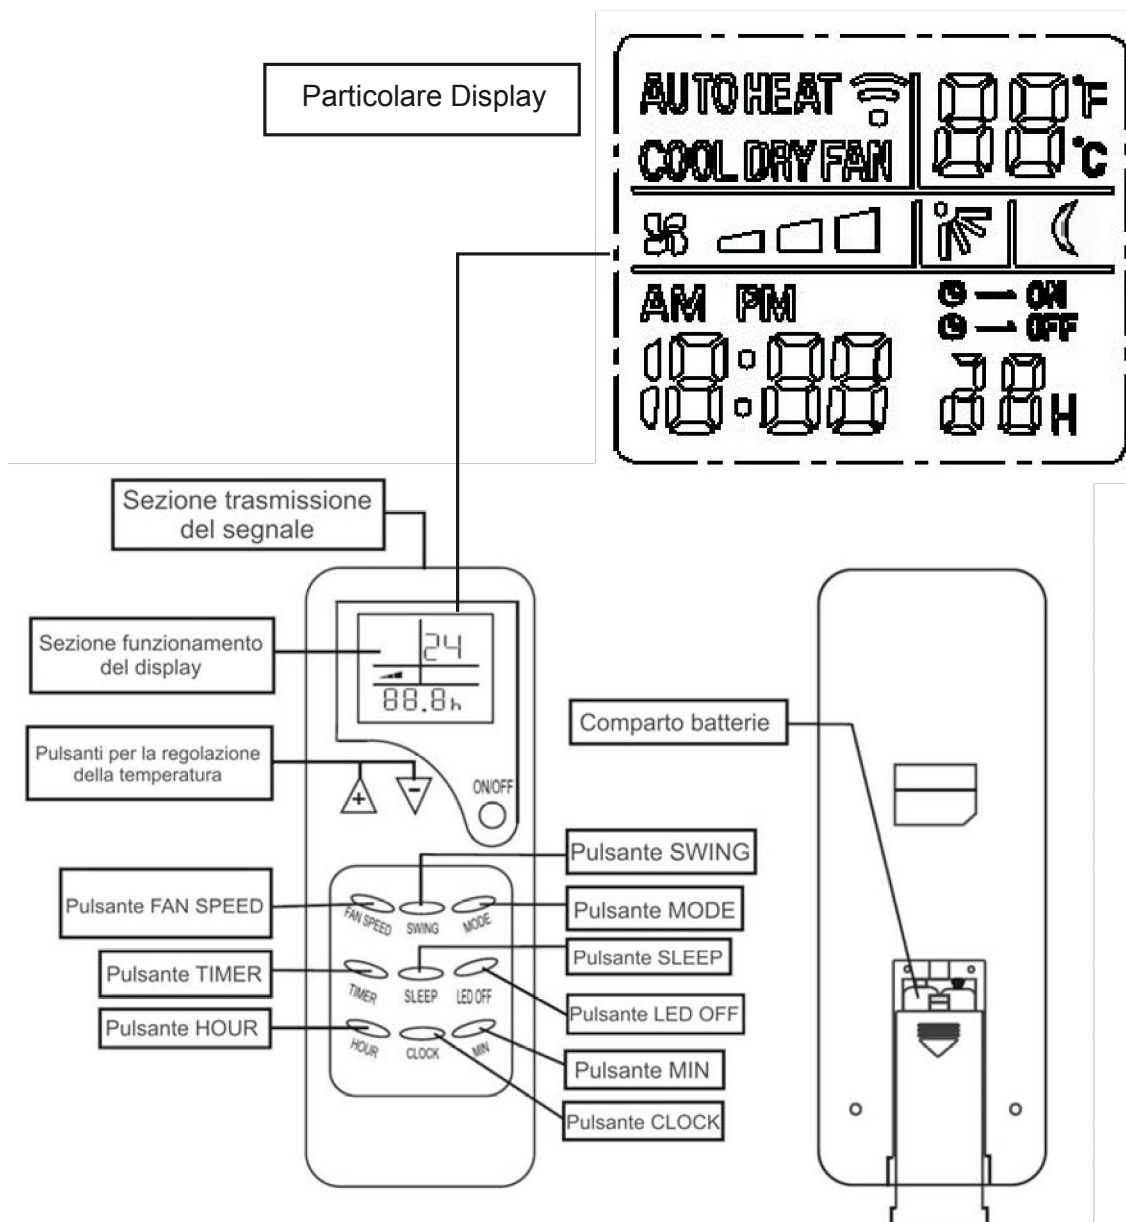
Particolare Display

AUTO HEAT
COOL DRY FAN
88 °F °C
AM PM
ON
OFF
18:88
28 H

Sezione trasmissione del segnale

Sezione funzionamento del display

24
88.8h

Pulsanti per la regolazione della temperatura

+ −
ON/OFF

Comparto batterie

Pulsante SWING
Pulsante FAN SPEED
Pulsante MODE
Pulsante SLEEP
Pulsante TIMER
Pulsante LED OFF
Pulsante HOUR
Pulsante MIN
Pulsante CLOCK

FAN SPEED SWING MODE
TIMER SLEEP LED OFF
HOUR CLOCK MIN